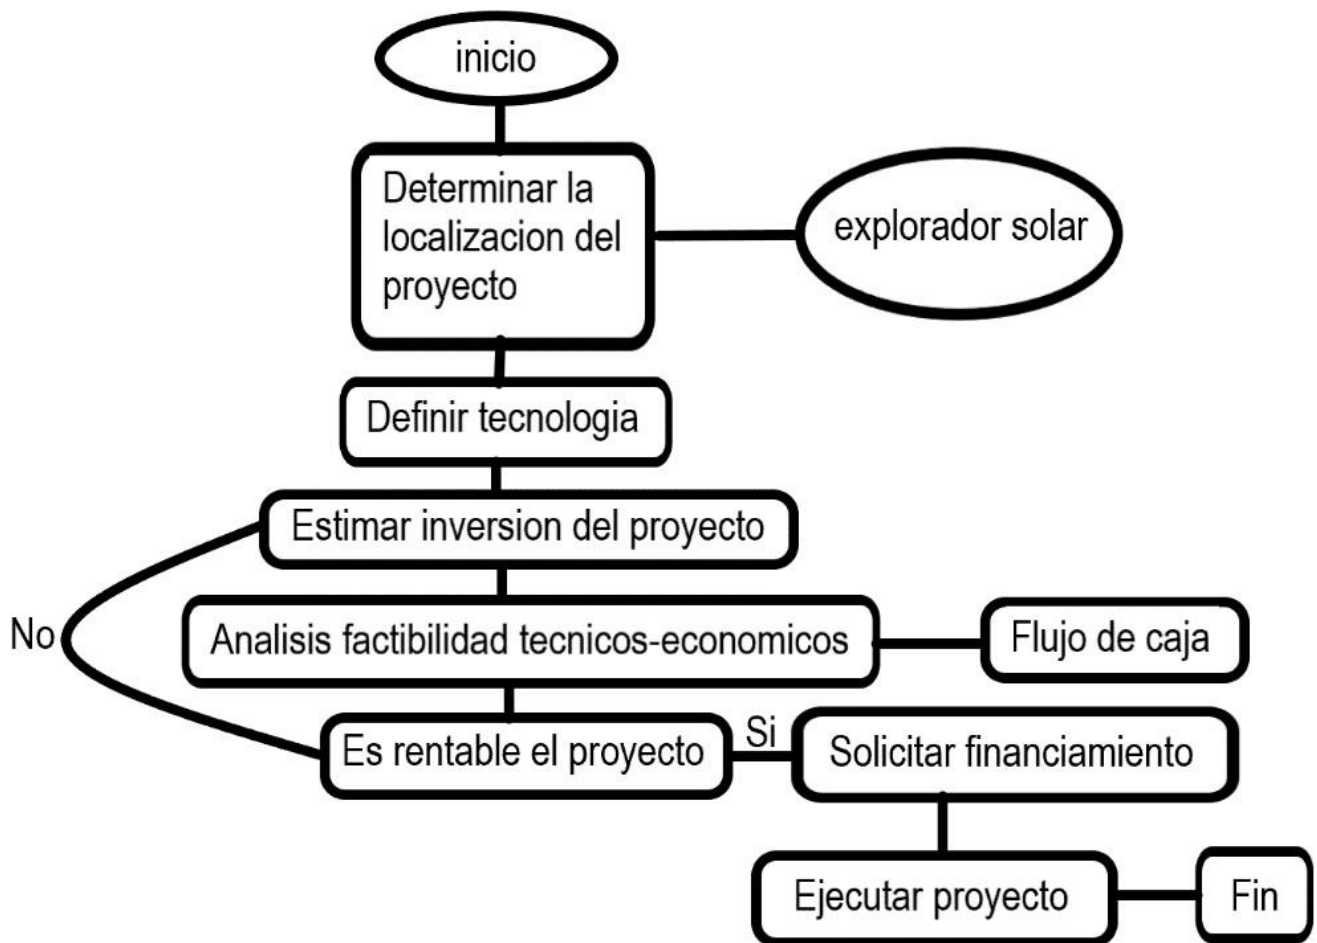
inicio

Determinar la localizacion del proyecto

explorador solar

Definir tecnologia

Estimar inversion del proyecto

No

Analisis factibilidad tecnicos-economicos

Flujo de caja

Es rentable el proyecto

Si

Solicitar financiamiento

Ejecutar proyecto

Fin